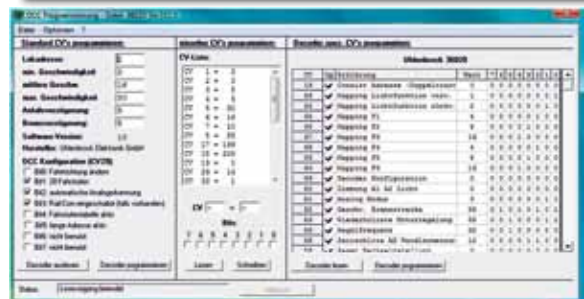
DCC Programmierung

Datei Optionen ?

Standard CV's programmieren

Lokadresse 3

min. Geschwindigkeit

mittlere Geschw.

max. Geschwindigkeit

Anfahrverzögerung

Bremsverzögerung

Software Version

Hersteller: Uhlenbrock Elektronik GmbH

DCC Konfiguration (CV29)

Bit0 Fahrrichtung ändern

Bit1 28 Fahrstufen

Bit2 automatische Analogerkennung

Bit3 RailCom eingeschaltet

Bit4 Fahrstufentabelle aktiv

Bit5 lange Adresse aktiv

Bit6 nicht benutzt

Bit7 nicht benutzt

Decoder auslesen Decoder programmieren

einzelne CV's programmieren

CV-Liste

CV 1 = 3

CV = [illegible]

Bits

7 6 5 4 3 2 1 0

Lesen Schreiben

Decoder spez. CV's programmieren

Uhlenbrock 36020

| CV | Ug | Beschreibung | Wert |
|---|---|---|---|
| | | Consist Adresse (Doppeltraktion) | |
| | | Mapping Lichtfunktion vorw. | |
| | | Mapping Lichtfunktion rückw. | |
| | | Mapping F1 | |
| | | Mapping F2 | |
| | | Mapping F3 | |
| | | Mapping F4 | |
| | | Mapping F5 | |
| | | Mapping F6 | |
| | | Mapping F7 | |
| | | Mapping F8 | |
| | | Decoder Konfiguration | |
| | | Analog Modus | |
| | | Rangiergang | |
| | | Regelparameter | |

Decoder lesen Decoder programmieren

Status: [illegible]